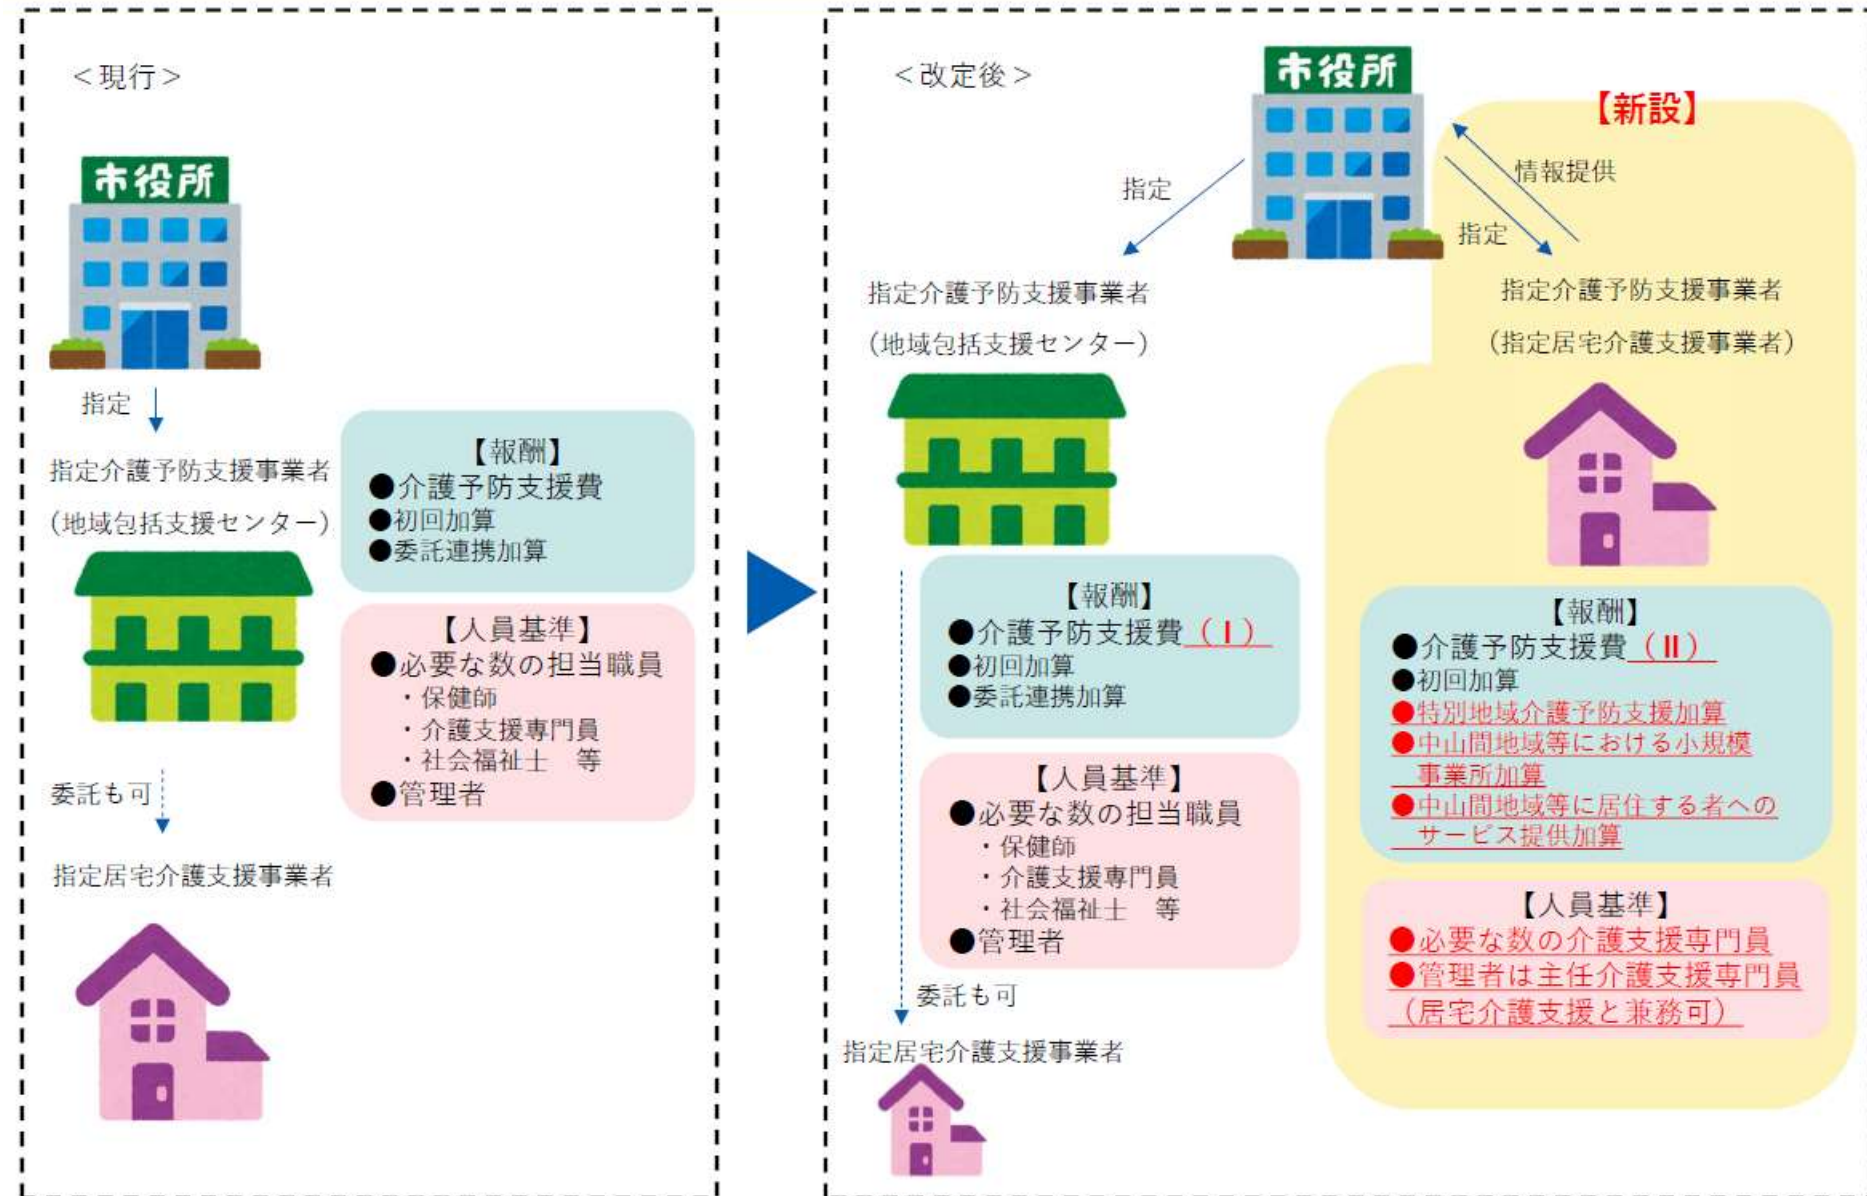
＜現行＞

市役所

指定

指定介護予防支援事業者

（地域包括支援センター）

【報酬】
●介護予防支援費
●初回加算
●委託連携加算

【人員基準】
●必要な数の担当職員
・保健師
・介護支援専門員
・社会福祉士　等
●管理者

委託も可

指定居宅介護支援事業者

＜改定後＞

市役所

指定

指定介護予防支援事業者

（地域包括支援センター）

【報酬】
●介護予防支援費（Ⅰ）
●初回加算
●委託連携加算

【人員基準】
●必要な数の担当職員
・保健師
・介護支援専門員
・社会福祉士　等
●管理者

委託も可

指定居宅介護支援事業者

【新設】

情報提供

指定

指定介護予防支援事業者

（指定居宅介護支援事業者）

【報酬】
●介護予防支援費（Ⅱ）
●初回加算
●特別地域介護予防支援加算
●中山間地域等における小規模事業所加算
●中山間地域等に居住する者へのサービス提供加算

【人員基準】
●必要な数の介護支援専門員
●管理者は主任介護支援専門員（居宅介護支援と兼務可）